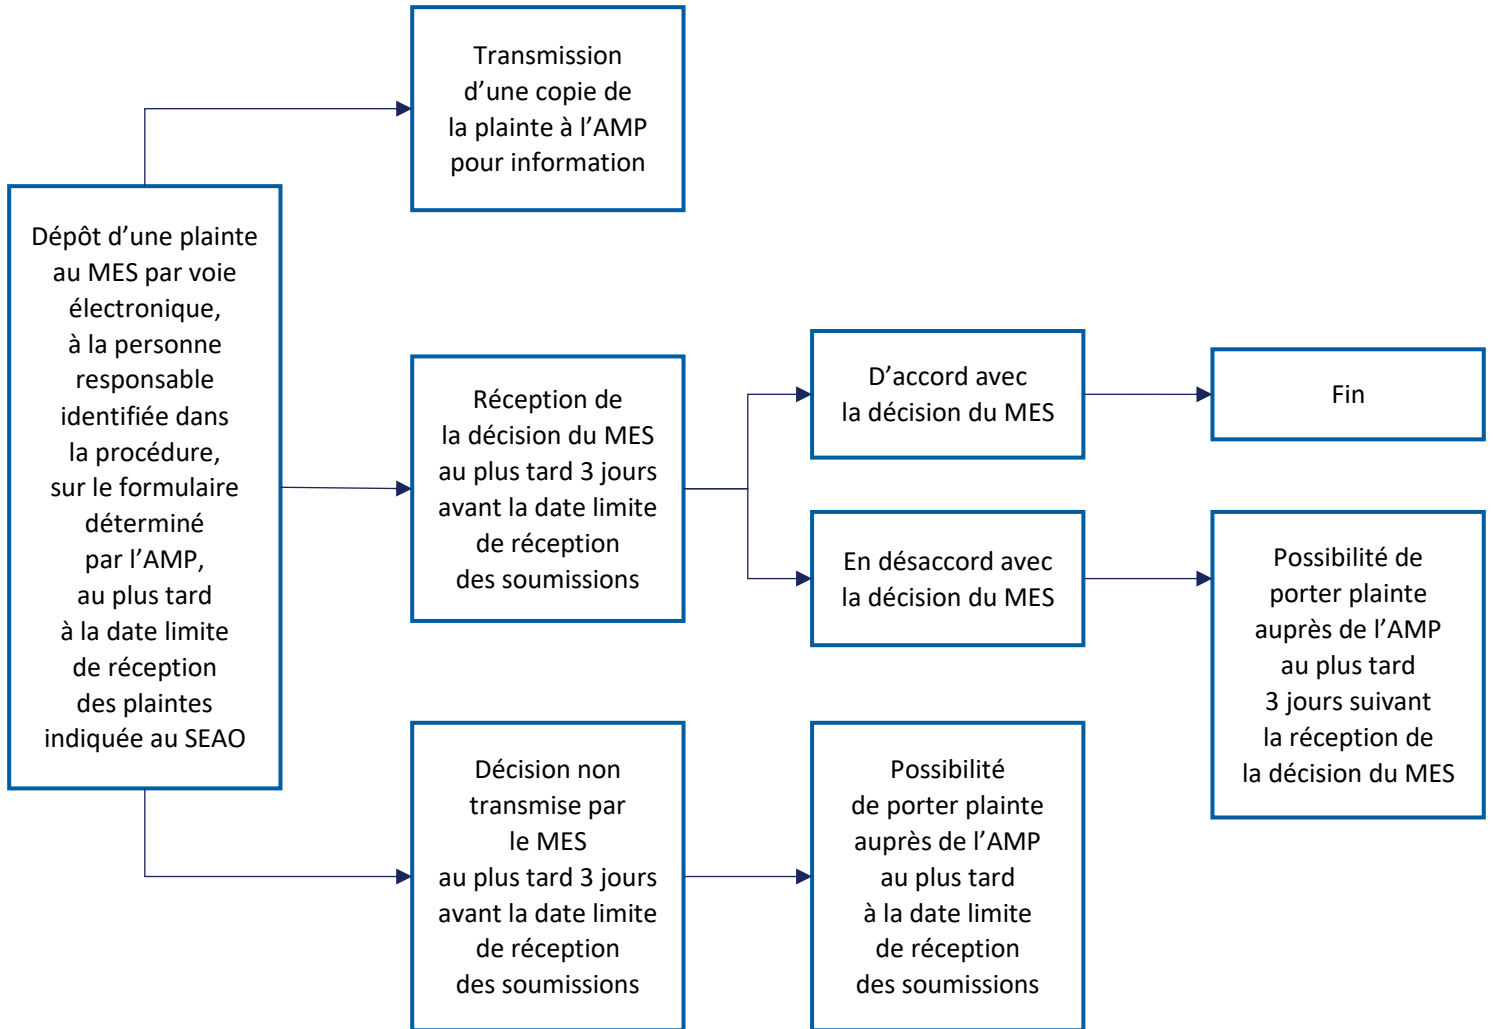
Dépôt d’une plainte au MES par voie électronique, à la personne responsable identifiée dans la procédure, sur le formulaire déterminé par l’AMP, au plus tard à la date limite de réception des plaintes indiquée au SEAO

Transmission d’une copie de la plainte à l’AMP pour information

Réception de la décision du MES au plus tard 3 jours avant la date limite de réception des soumissions

D’accord avec la décision du MES

Fin

En désaccord avec la décision du MES

Possibilité de porter plainte auprès de l’AMP au plus tard 3 jours suivant la réception de la décision du MES

Décision non transmise par le MES au plus tard 3 jours avant la date limite de réception des soumissions

Possibilité de porter plainte auprès de l’AMP au plus tard à la date limite de réception des soumissions